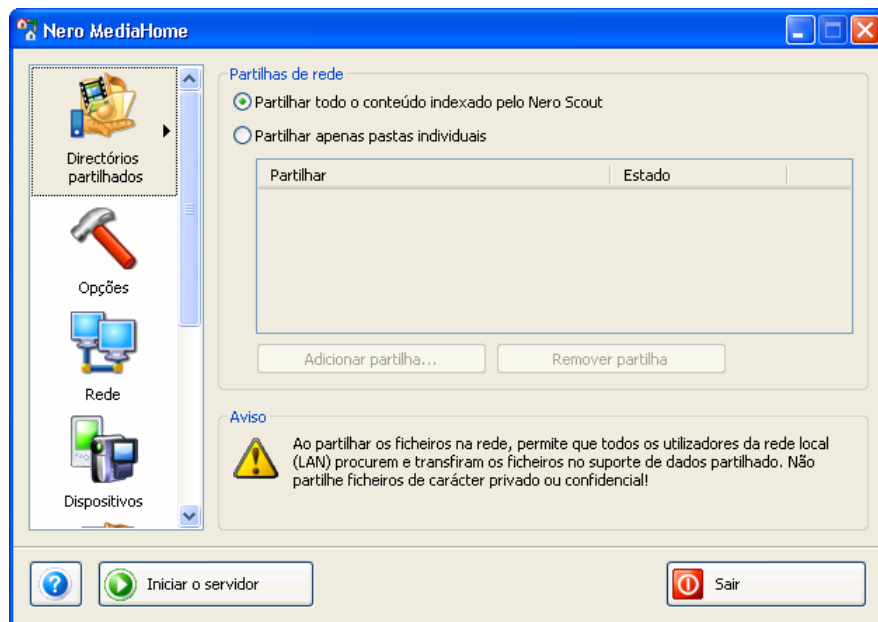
Nero MediaHome

Directórios partilhados

Opções

Rede

Dispositivos

Partilhas de rede

Partilhar todo o conteúdo indexado pelo Nero Scout

Partilhar apenas pastas individuais

| Partilhar | Estado |
|---|---|

Adicionar partilha...

Remover partilha

Aviso

Ao partilhar os ficheiros na rede, permite que todos os utilizadores da rede local (LAN) procurem e transfiram os ficheiros no suporte de dados partilhado. Não partilhe ficheiros de carácter privado ou confidencial!

Iniciar o servidor

Sair